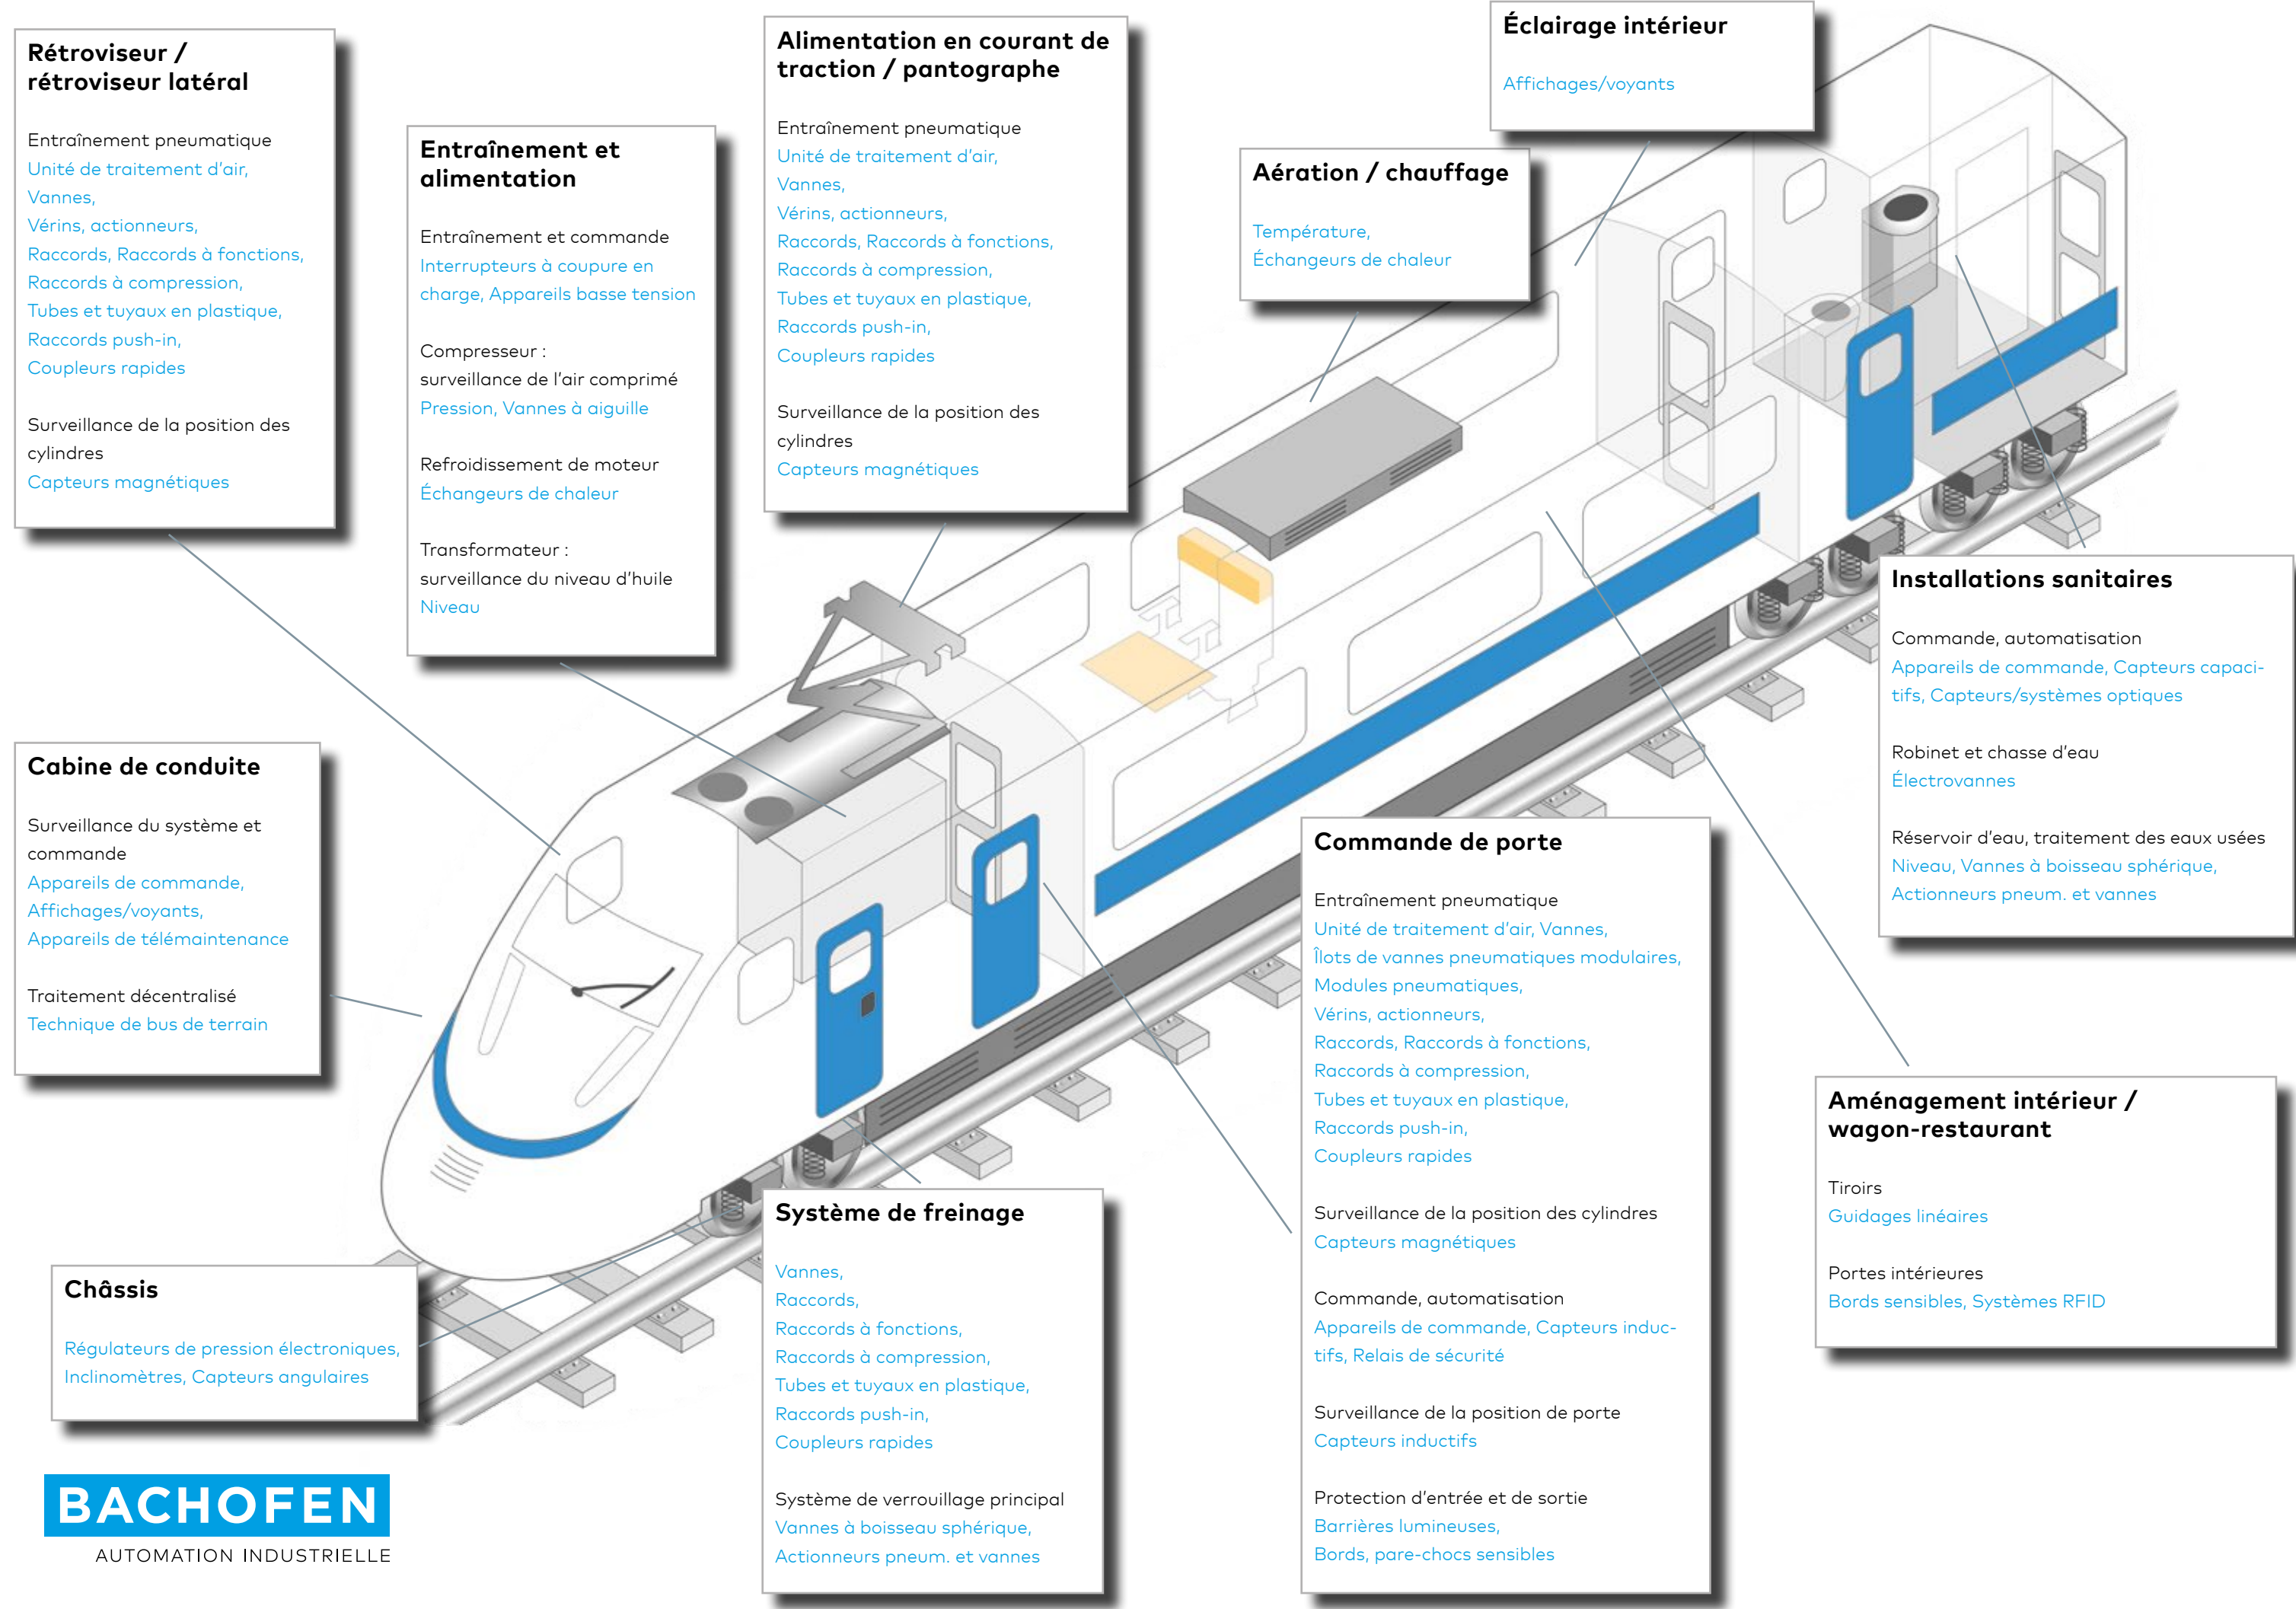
Rétroviseur / rétroviseur latéral

Entraînement pneumatique
Unité de traitement d'air,
Vannes,
Vérins, actionneurs,
Raccords, Raccords à fonctions,
Raccords à compression,
Tubes et tuyaux en plastique,
Raccords push-in,
Coupleurs rapides

Surveillance de la position des cylindres
Capteurs magnétiques

Entraînement et alimentation

Entraînement et commande
Interrupteurs à coupure en charge, Appareils basse tension

Compresseur :
surveillance de l'air comprimé
Pression, Vannes à aiguille

Refroidissement de moteur
Échangeurs de chaleur

Transformateur :
surveillance du niveau d'huile
Niveau

Alimentation en courant de traction / pantographe

Entraînement pneumatique
Unité de traitement d'air,
Vannes,
Vérins, actionneurs,
Raccords, Raccords à fonctions,
Raccords à compression,
Tubes et tuyaux en plastique,
Raccords push-in,
Coupleurs rapides

Surveillance de la position des cylindres
Capteurs magnétiques

Éclairage intérieur

Affichages/voyants

Aération / chauffage

Température,
Échangeurs de chaleur

Installations sanitaires

Commande, automatisation
Appareils de commande, Capteurs capacitifs, Capteurs/systèmes optiques

Robinet et chasse d'eau
Électrovannes

Réservoir d'eau, traitement des eaux usées
Niveau, Vannes à boisseau sphérique,
Actionneurs pneum. et vannes

Cabine de conduite

Surveillance du système et commande
Appareils de commande,
Affichages/voyants,
Appareils de télémaintenance

Traitement décentralisé
Technique de bus de terrain

Commande de porte

Entraînement pneumatique
Unité de traitement d'air, Vannes,
Îlots de vannes pneumatiques modulaires,
Modules pneumatiques,
Vérins, actionneurs,
Raccords, Raccords à fonctions,
Raccords à compression,
Tubes et tuyaux en plastique,
Raccords push-in,
Coupleurs rapides

Surveillance de la position des cylindres
Capteurs magnétiques

Commande, automatisation
Appareils de commande, Capteurs inductifs, Relais de sécurité

Surveillance de la position de porte
Capteurs inductifs

Protection d'entrée et de sortie
Barrières lumineuses,
Bords, pare-chocs sensibles

Aménagement intérieur / wagon-restaurant

Tiroirs
Guidages linéaires

Portes intérieures
Bords sensibles, Systèmes RFID

Système de freinage

Vannes,
Raccords,
Raccords à fonctions,
Raccords à compression,
Tubes et tuyaux en plastique,
Raccords push-in,
Coupleurs rapides

Système de verrouillage principal
Vannes à boisseau sphérique,
Actionneurs pneum. et vannes

Châssis

Régulateurs de pression électroniques,
Inclinomètres, Capteurs angulaires

BACHOFEN
AUTOMATION INDUSTRIELLE